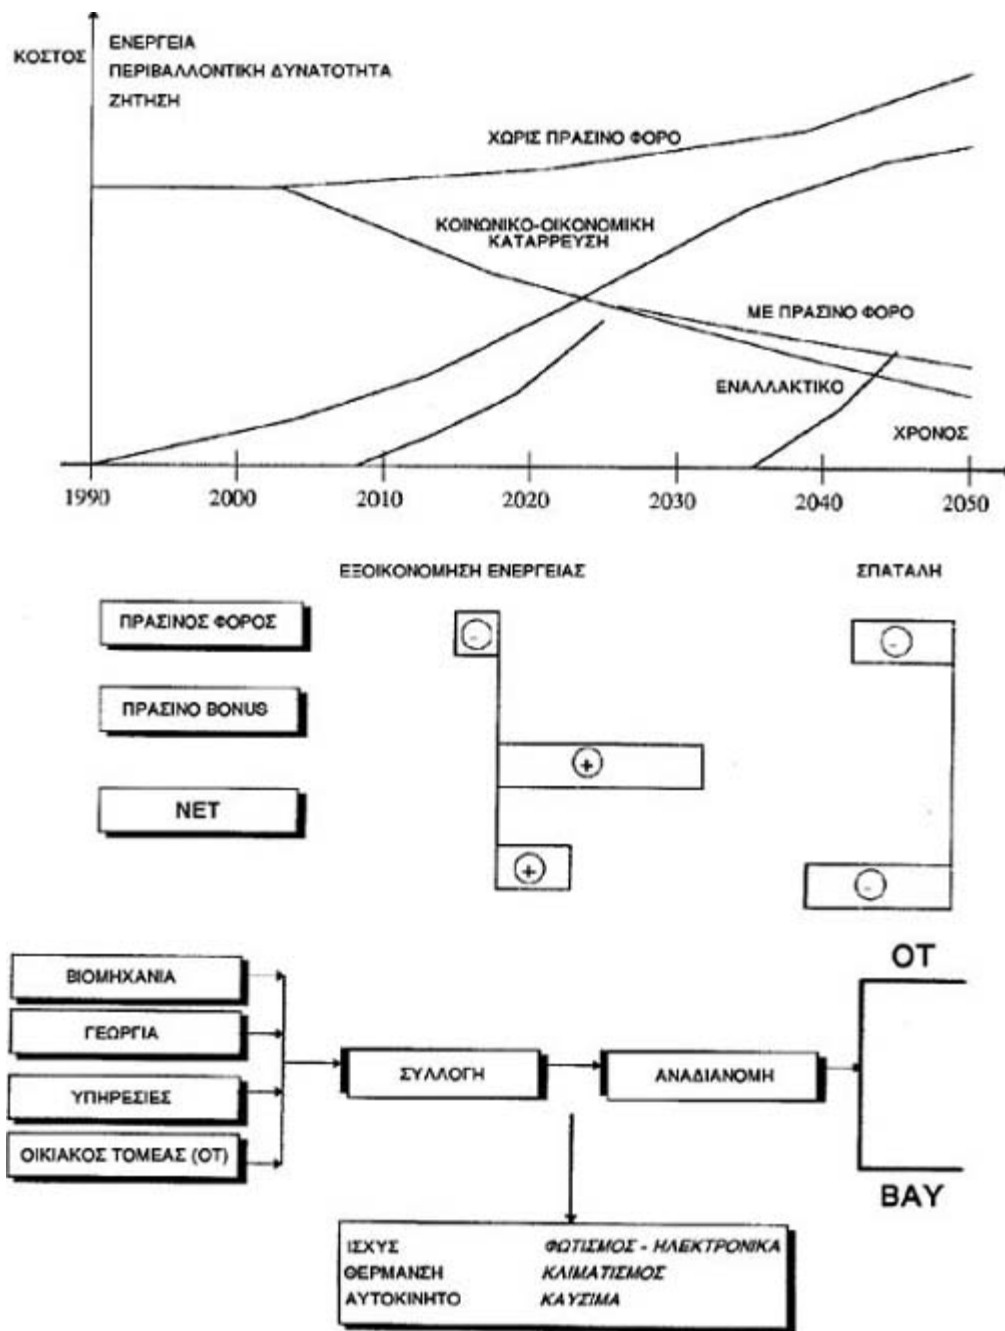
ΚΟΣΤΟΣ
ΕΝΕΡΓΕΙΑ
ΠΕΡΙΒΑΛΛΟΝΤΙΚΗ ΔΥΝΑΤΟΤΗΤΑ
ΖΗΤΗΣΗ

ΧΩΡΙΣ ΠΡΑΣΙΝΟ ΦΟΡΟ
ΚΟΙΝΩΝΙΚΟ-ΟΙΚΟΝΟΜΙΚΗ ΚΑΤΑΡΡΕΥΣΗ
ΜΕ ΠΡΑΣΙΝΟ ΦΟΡΟ
ΕΝΑΛΛΑΚΤΙΚΟ
ΧΡΟΝΟΣ

1990 2000 2010 2020 2030 2040 2050

ΕΞΟΙΚΟΝΟΜΗΣΗ ΕΝΕΡΓΕΙΑΣ
ΣΠΑΤΑΛΗ

ΠΡΑΣΙΝΟΣ ΦΟΡΟΣ
ΠΡΑΣΙΝΟ BONUS
NET

-
+
+
-
-

ΒΙΟΜΗΧΑΝΙΑ
ΓΕΩΡΓΙΑ
ΥΠΗΡΕΣΙΕΣ
ΟΙΚΙΑΚΟΣ ΤΟΜΕΑΣ (ΟΤ)
ΣΥΛΛΟΓΗ
ΑΝΑΔΙΑΝΟΜΗ
ΟΤ
ΒΑΥ

ΙΣΧΥΣ ΦΩΤΙΣΜΟΣ - ΗΛΕΚΤΡΟΝΙΚΑ
ΘΕΡΜΑΝΣΗ ΚΛΙΜΑΤΙΣΜΟΣ
ΑΥΤΟΚΙΝΗΤΟ ΚΑΥΣΙΜΑ